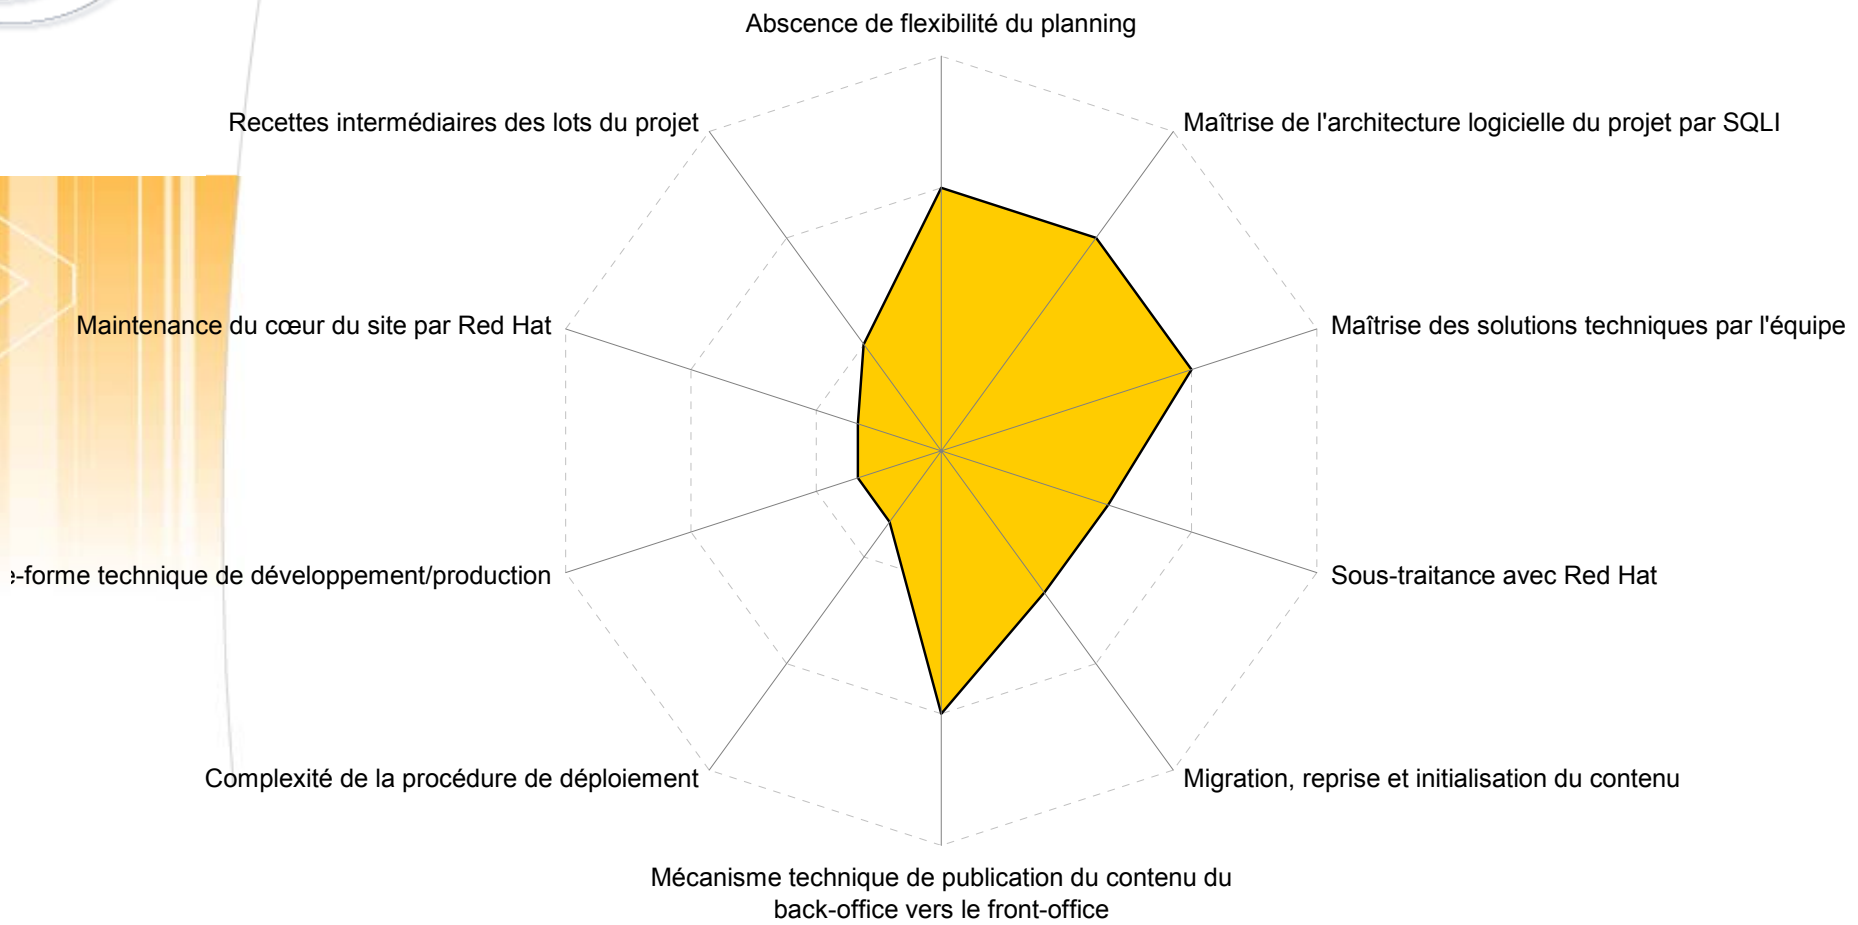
Abscence de flexibilité du planning

Maîtrise de l'architecture logicielle du projet par SQLI

Maîtrise des solutions techniques par l'équipe

Sous-traitance avec Red Hat

Migration, reprise et initialisation du contenu

Mécanisme technique de publication du contenu du back-office vers le front-office

Complexité de la procédure de déploiement

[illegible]-forme technique de développement/production

Maintenance du cœur du site par Red Hat

Recettes intermédiaires des lots du projet